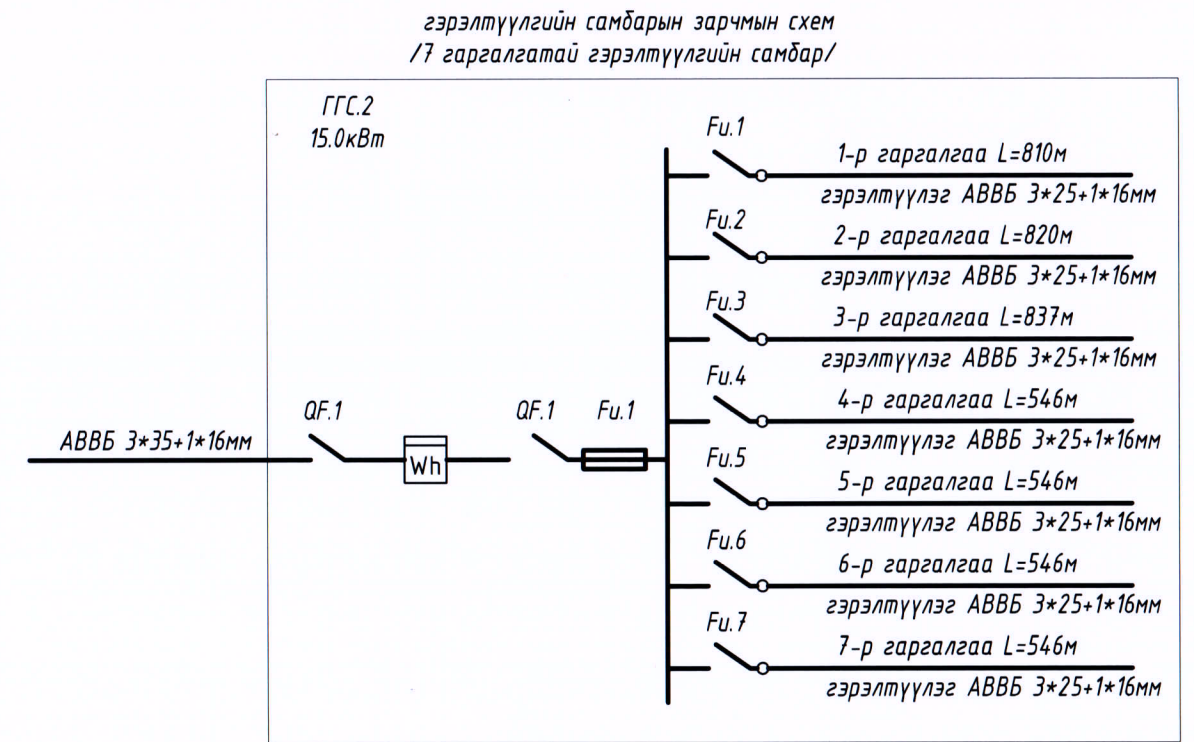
гэрэлтүүлгийн самбарын зарчмын схем
/7 гаргалгатай гэрэлтүүлгийн самбар/

ГГС.2
15.0кВт

АВВБ 3*35+1*16мм

QF.1

Wh

QF.1

Fu.1

Fu.1
1-р гаргалгаа L=810м
гэрэлтүүлэг АВВБ 3*25+1*16мм

Fu.2
2-р гаргалгаа L=820м
гэрэлтүүлэг АВВБ 3*25+1*16мм

Fu.3
3-р гаргалгаа L=837м
гэрэлтүүлэг АВВБ 3*25+1*16мм

Fu.4
4-р гаргалгаа L=546м
гэрэлтүүлэг АВВБ 3*25+1*16мм

Fu.5
5-р гаргалгаа L=546м
гэрэлтүүлэг АВВБ 3*25+1*16мм

Fu.6
6-р гаргалгаа L=546м
гэрэлтүүлэг АВВБ 3*25+1*16мм

Fu.7
7-р гаргалгаа L=546м
гэрэлтүүлэг АВВБ 3*25+1*16мм